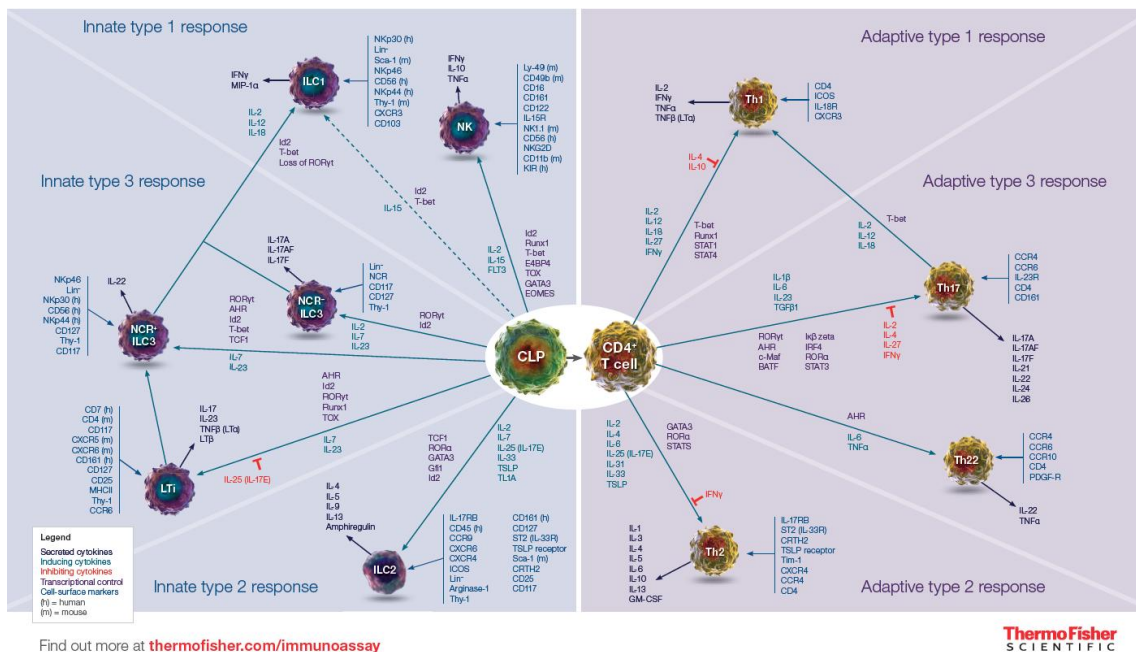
Innate type 1 response

Adaptive type 1 response

Innate type 3 response

Adaptive type 3 response

Innate type 2 response

Adaptive type 2 response

IFNγ
MIP-1α

ILC1

NKp30 (h)
Lin⁻
Sca-1 (m)
NKp46
CD56 (h)
NKp44 (h)
Thy-1 (m)
CXCR3
CD103

IL-2
IL-12
IL-18

Id2
T-bet
Loss of RORγt

IFNγ
IL-10
TNFα

NK

Ly-49 (m)
CD49b (m)
CD16
CD161
CD122
IL-15R
NK1.1 (m)
CD56 (h)
NKG2D
CD11b (m)
KIR (h)

Id2
T-bet

IL-15

IL-2
IL-15
FLT3

Id2
Runx1
T-bet
E4BP4
TOX
GATA3
EOMES

IL-2
IFNγ
TNFα
TNFβ (LTα)

Th1

CD4
ICOS
IL-18R
CXCR3

IL-4
IL-10

IL-2
IL-12
IL-18
IL-27
IFNγ

T-bet
Runx1
STAT1
STAT4

IL-2
IL-12
IL-18

T-bet

IL-17A
IL-17AF
IL-17F

Lin⁻
NCR
CD117
CD127
Thy-1

NCR⁻
ILC3

IL-22

NKp46
Lin⁻
NKp30 (h)
CD56 (h)
NKp44 (h)
CD127
Thy-1
CD117

NCR⁺
ILC3

RORγt
AHR
Id2
T-bet
TCF1

RORγt
Id2

IL-2
IL-7
IL-23

IL-7
IL-23

CLP

CD4⁺
T cell

IL-1β
IL-6
IL-23
TGFβ1

Th17

CCR4
CCR6
IL-23R
CD4
CD161

IL-2
IL-4
IL-27
IFNγ

RORγt
AHR
c-Maf
BATF

Iκβ zeta
IRF4
RORα
STAT3

IL-17A
IL-17AF
IL-17F
IL-21
IL-22
IL-24
IL-26

AHR
Id2
RORγt
Runx1
TOX

IL-7
IL-23

CD7 (h)
CD4 (m)
CD117
CXCR5 (m)
CXCR6 (m)
CD161 (h)
CD127
CD25
MHCII
Thy-1
CCR6

IL-17
IL-23
TNFβ (LTα)
LTβ

LTi

IL-25 (IL-17E)

TCF1
RORα
GATA3
Gfi1
Id2

IL-2
IL-7
IL-25 (IL-17E)
IL-33
TSLP
TL1A

AHR

IL-6
TNFα

Th22

CCR4
CCR6
CCR10
CD4
PDGF-R

IL-22
TNFα

IL-2
IL-4
IL-6
IL-25 (IL-17E)
IL-31
IL-33
TSLP

GATA3
RORα
STAT5

IFNγ

IL-4
IL-5
IL-9
IL-13
Amphiregulin

ILC2

IL-17RB
CD45 (h)
CCR9
CXCR6
CXCR4
ICOS
Lin⁻
Arginase-1
Thy-1

CD161 (h)
CD127
ST2 (IL-33R)
TSLP receptor
Sca-1 (m)
CRTH2
CD25
CD117

IL-1
IL-3
IL-4
IL-5
IL-6
IL-10
IL-13
GM-CSF

Th2

IL-17RB
ST2 (IL-33R)
CRTH2
TSLP receptor
Tim-1
CXCR4
CCR4
CD4

Legend
Secreted cytokines
Inducing cytokines
Inhibiting cytokines
Transcriptional control
Cell-surface markers
(h) = human
(m) = mouse

Find out more at thermofisher.com/immunoassay

ThermoFisher
SCIENTIFIC